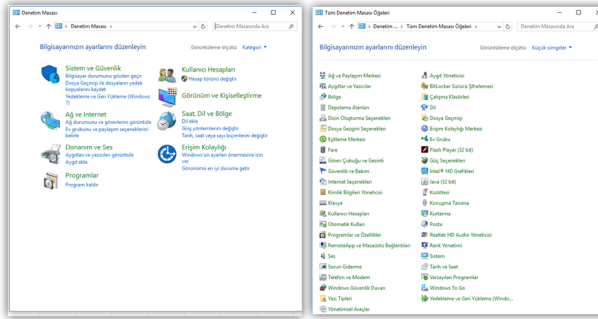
Denetim Masası

Denetim Masası

Denetim Masasında Ara

Bilgisayarınızın ayarlarını düzenleyin

Görüntüleme ölçütü: Kategori

Sistem ve Güvenlik
Bilgisayar durumunu gözden geçir
Dosya Geçmişi ile dosyaların yedek kopyalarını kaydet
Yedekleme ve Geri Yükleme (Windows 7)

Ağ ve Internet
Ağ durumunu ve görevlerini görüntüle
Ev grubunu ve paylaşım seçeneklerini belirle

Donanım ve Ses
Aygıtları ve yazıcıları görüntüle
Aygıt ekle

Programlar
Program kaldır

Kullanıcı Hesapları
Hesap türünü değiştir

Görünüm ve Kişiselleştirme

Saat, Dil ve Bölge
Dil ekle
Giriş yöntemlerini değiştir
Tarih, saat veya sayı biçimlerini değiştir

Erişim Kolaylığı
Windows'un ayarları önermesine izin ver
Görünümü en iyi duruma getir

Tüm Denetim Masası Öğeleri

Denetim Masası > Tüm Denetim Masası Öğeleri

Denetim Masasında Ara

Bilgisayarınızın ayarlarını düzenleyin

Görüntüleme ölçütü: Küçük simgeler

Ağ ve Paylaşım Merkezi
Aygıtlar ve Yazıcılar
Bölge
Depolama Alanları
Dizin Oluşturma Seçenekleri
Dosya Gezgini Seçenekleri
Eşitleme Merkezi
Fare
Görev Çubuğu ve Gezinti
Güvenlik ve Bakım
Internet Seçenekleri
Kimlik Bilgileri Yöneticisi
Klavye
Kullanıcı Hesapları
Otomatik Kullan
Programlar ve Özellikler
RemoteApp ve Masaüstü Bağlantıları
Ses
Sorun Giderme
Telefon ve Modem
Windows Güvenlik Duvarı
Yazı Tipleri
Yönetimsel Araçlar
Aygıt Yöneticisi
BitLocker Sürücü Şifrelemesi
Çalışma Klasörleri
Dil
Dosya Geçmişi
Erişim Kolaylığı Merkezi
Ev Grubu
Flash Player (32 bit)
Güç Seçenekleri
Intel® HD Grafikleri
Java (32 bit)
Kurtarma
Konuşma Tanıma
Kurtarma
Posta
Realtek HD Audio Yöneticisi
Renk Yönetimi
Sistem
Tarih ve Saat
Varsayılan Programlar
Windows To Go
Yedekleme ve Geri Yükleme (Windo...